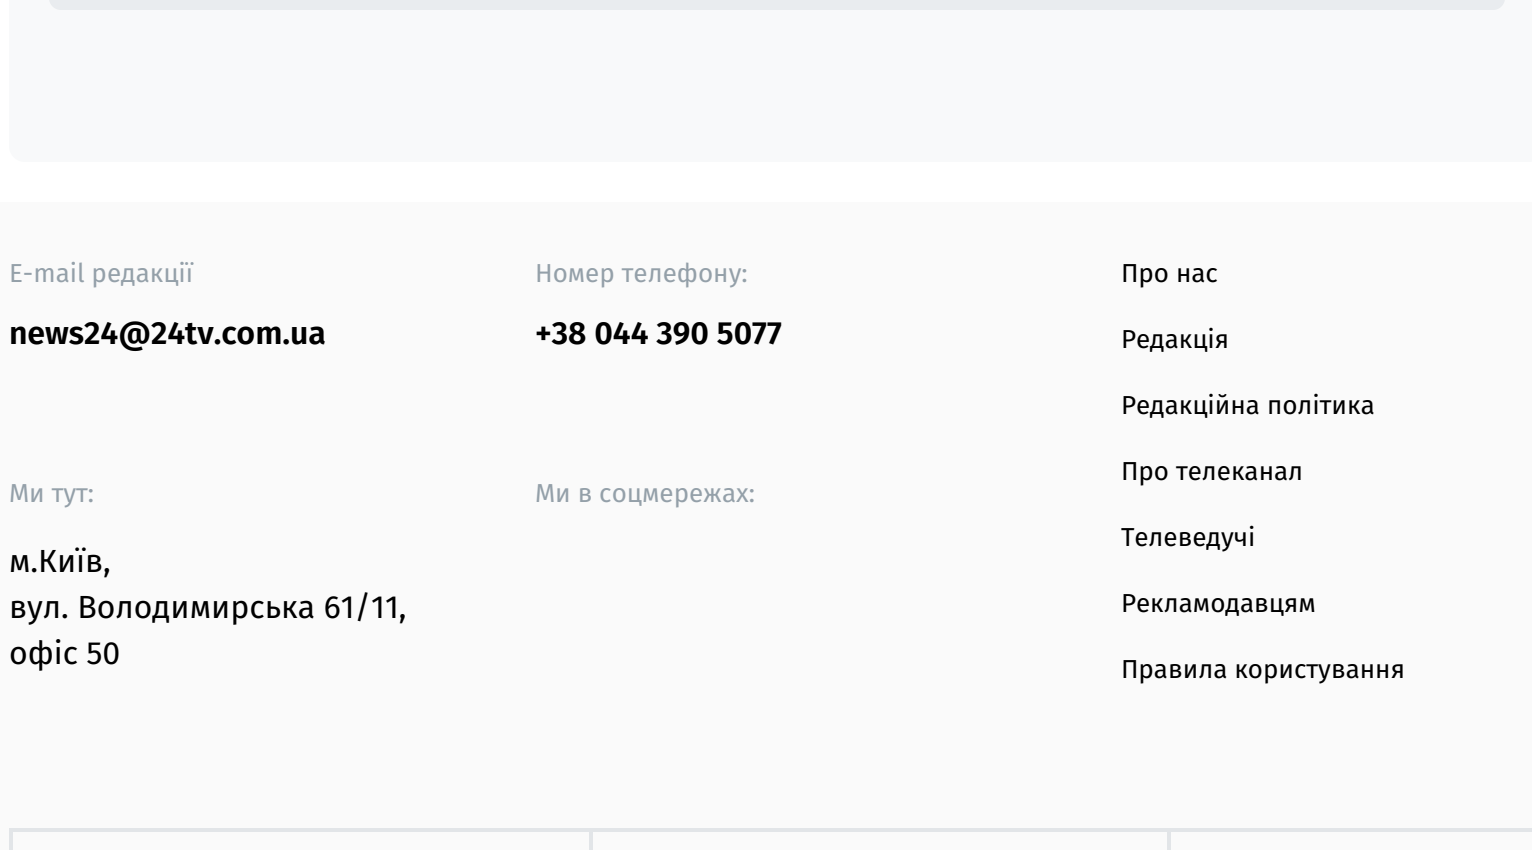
E-mail редакції

news24@24tv.com.ua

Номер телефону:

+38 044 390 5077

Про нас

Редакція

Редакційна політика

Про телеканал

Телеведучі

Рекламодавцям

Правила користування

Ми тут:

м.Київ,
вул. Володимирська 61/11,
офіс 50

Ми в соцмережах: